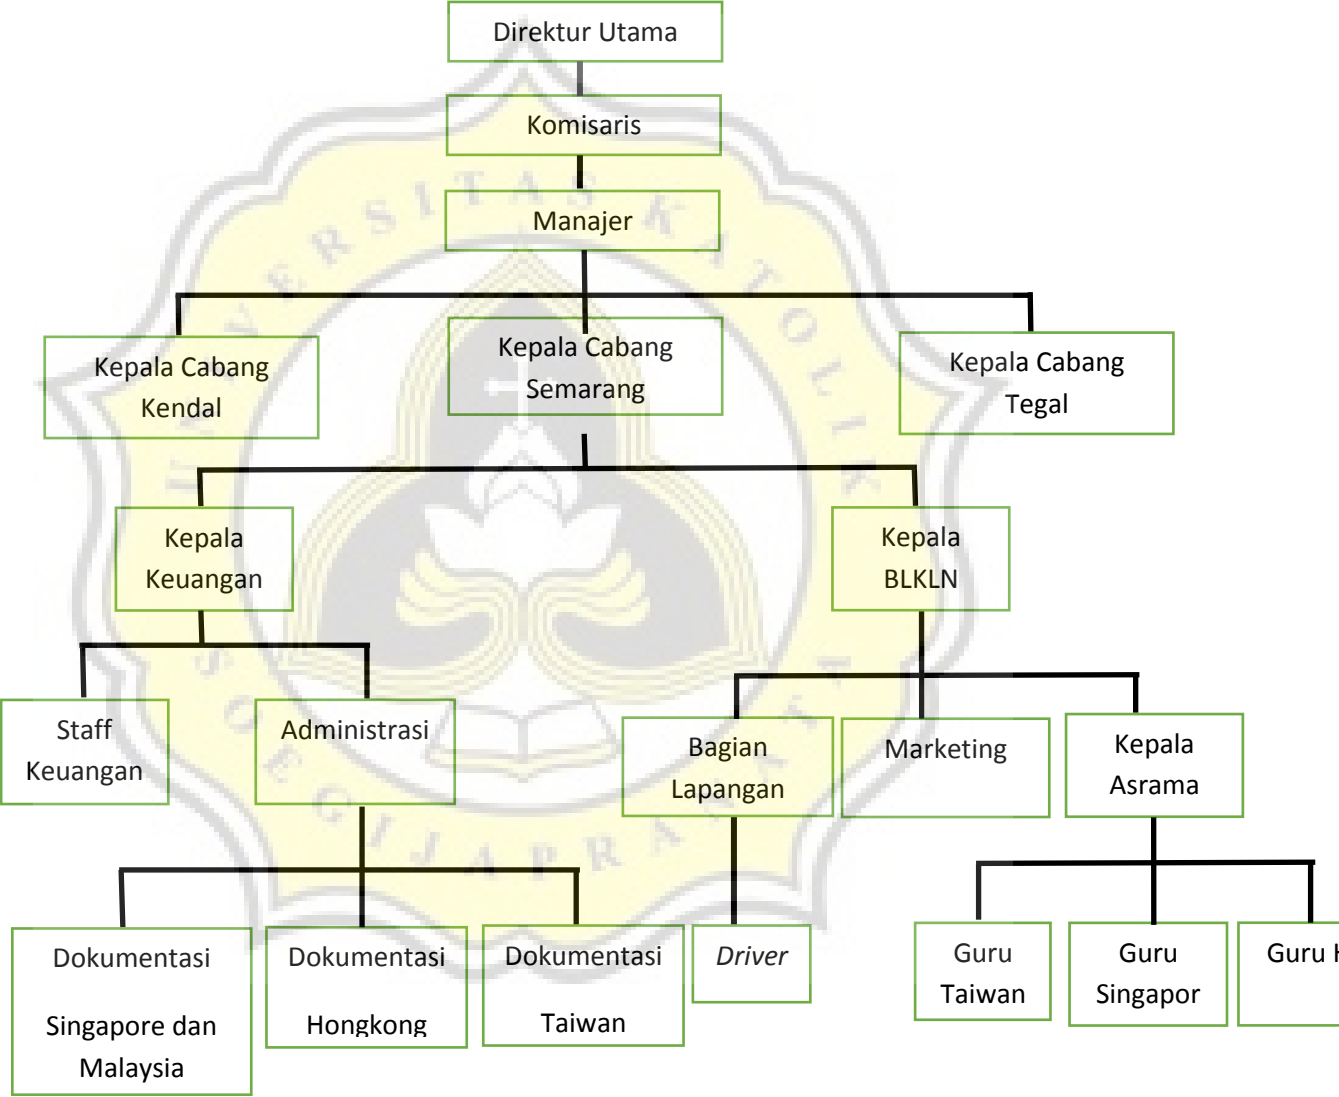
Direktur Utama

Komisaris

Manajer

Kepala Cabang Kendal

Kepala Cabang Semarang

Kepala Cabang Tegal

Kepala Keuangan

Kepala BLKLN

Staff Keuangan

Administrasi

Bagian Lapangan

Marketing

Kepala Asrama

Dokumentasi

Singapore dan Malaysia

Dokumentasi

Hongkong

Dokumentasi

Taiwan

Driver

Guru Taiwan

Guru Singapor

Guru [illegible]

UNIVERSITAS KATOLIK SOEGIJAPRANATA